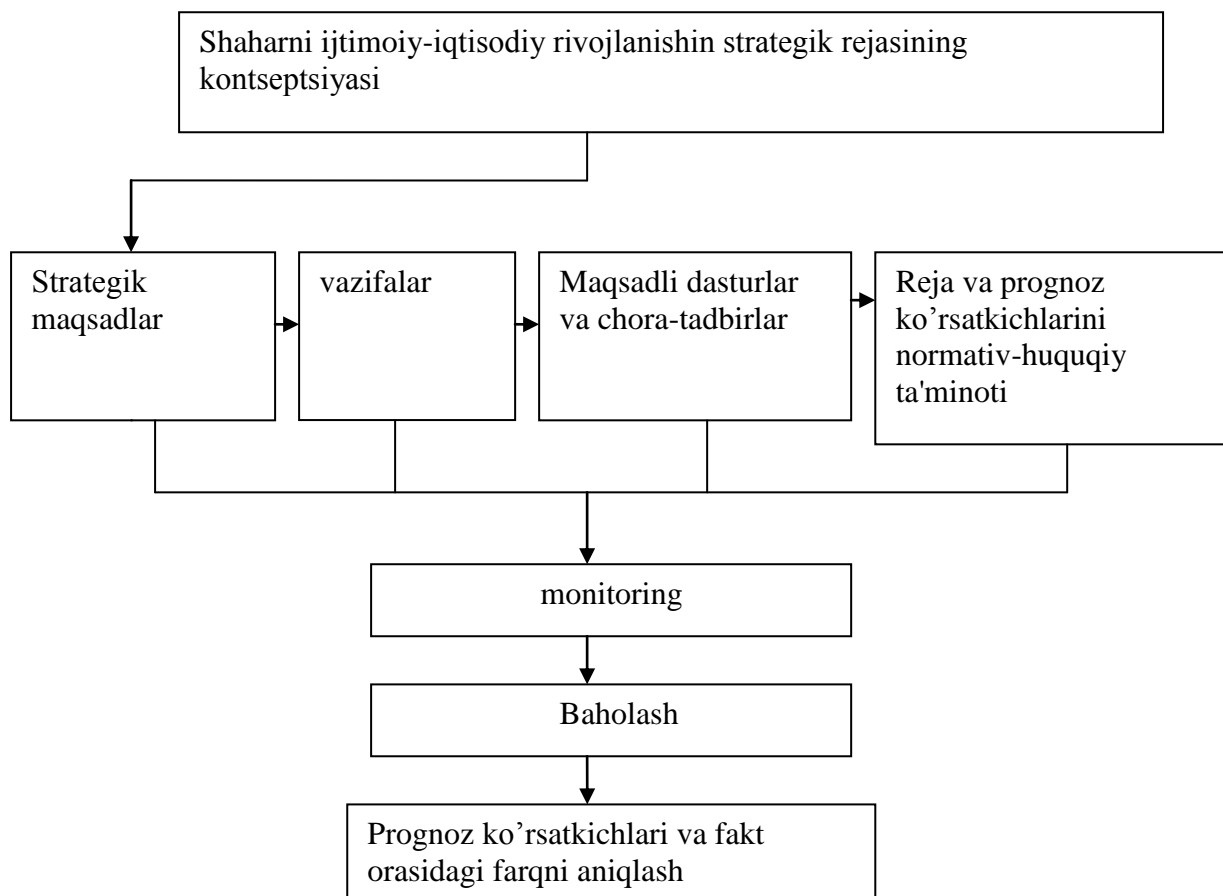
Shaharni ijtimoiy-iqtisodiy rivojlanishin strategik rejasining kontseptsiyasi

Strategik maqsadlar

vazifalar

Maqsadli dasturlar va chora-tadbirlar

Reja va prognoz ko’rsatkichlarini normativ-huquqiy ta'minoti

monitoring

Baholash

Prognoz ko’rsatkichlari va fakt orasidagi farqni aniqlash